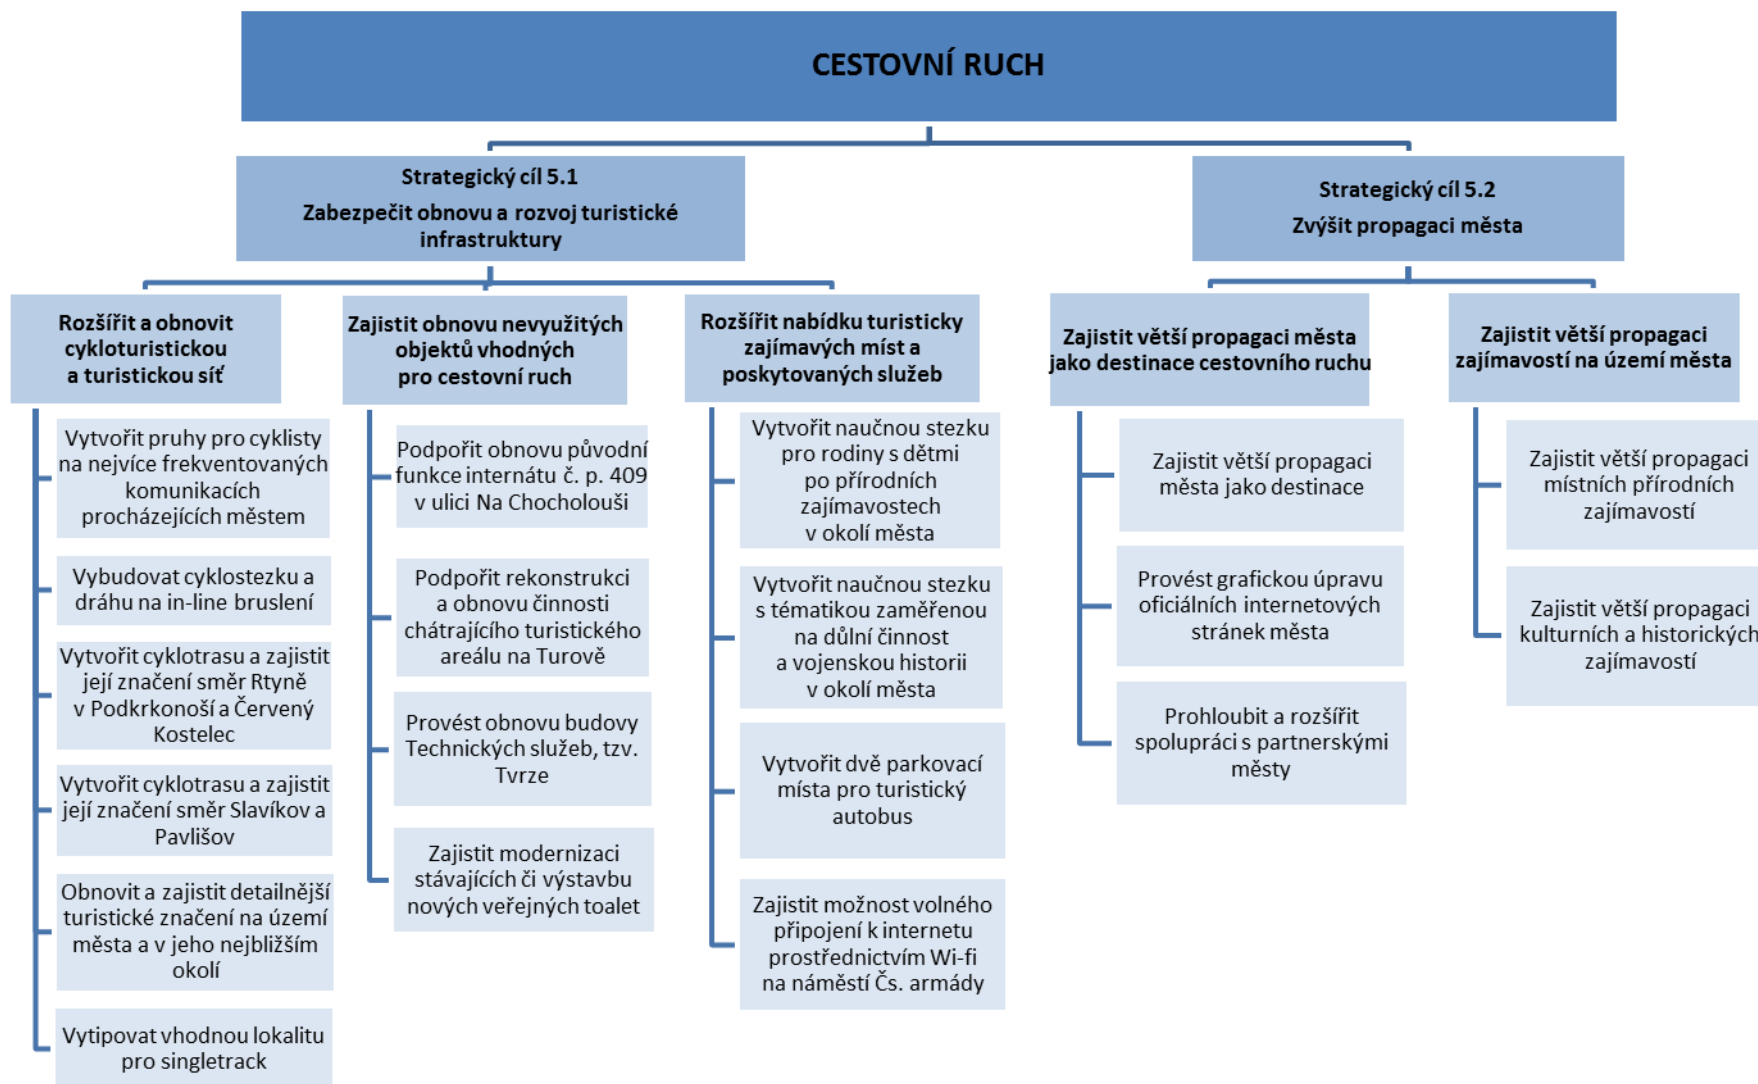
CESTOVNÍ RUCH

Strategický cíl 5.1
Zabezpečit obnovu a rozvoj turistické infrastruktury

Strategický cíl 5.2
Zvýšit propagaci města

Rozšířit a obnovit cykloturistickou a turistickou síť

Vytvořit pruhy pro cyklisty na nejvíce frekventovaných komunikacích procházejících městem

Vybudovat cyklostezku a dráhu na in-line bruslení

Vytvořit cyklotrasu a zajistit její značení směr Rtyně v Podkrkonoší a Červený Kostelec

Vytvořit cyklotrasu a zajistit její značení směr Slavíkov a Pavlišov

Obnovit a zajistit detailnější turistické značení na území města a v jeho nejbližším okolí

Vytipovat vhodnou lokalitu pro singletrack

Zajistit obnovu nevyužitých objektů vhodných pro cestovní ruch

Podpořit obnovu původní funkce internátu č. p. 409 v ulici Na Chocholouši

Podpořit rekonstrukci a obnovu činnosti chátrajícího turistického areálu na Turově

Provést obnovu budovy Technických služeb, tzv. Tvrze

Zajistit modernizaci stávajících či výstavbu nových veřejných toalet

Rozšířit nabídku turisticky zajímavých míst a poskytovaných služeb

Vytvořit naučnou stezku pro rodiny s dětmi po přírodních zajímavostech v okolí města

Vytvořit naučnou stezku s tématikou zaměřenou na důlní činnost a vojenskou historii v okolí města

Vytvořit dvě parkovací místa pro turistický autobus

Zajistit možnost volného připojení k internetu prostřednictvím Wi-fi na náměstí Čs. armády

Zajistit větší propagaci města jako destinace cestovního ruchu

Zajistit větší propagaci města jako destinace

Provést grafickou úpravu oficiálních internetových stránek města

Prohloubit a rozšířit spolupráci s partnerskými městy

Zajistit větší propagaci zajímavostí na území města

Zajistit větší propagaci místních přírodních zajímavostí

Zajistit větší propagaci kulturních a historických zajímavostí